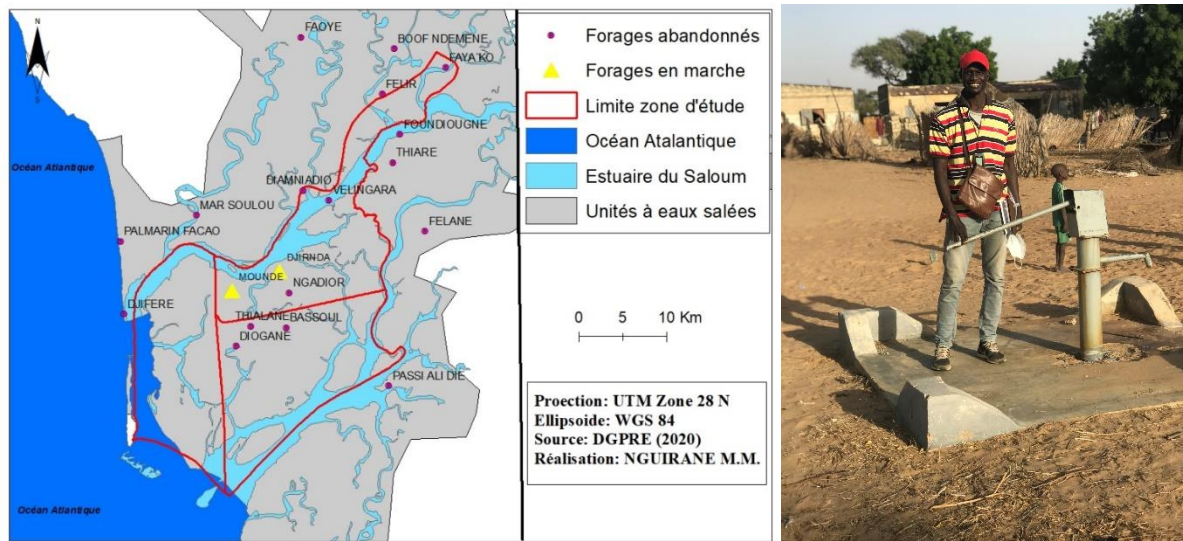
N

FAOYE
BOOF NDEMENE
FAYA KO
FELIR
FOUNDIOUGNE
THIARE
DIAMNIADIO
VELINGARA
MAR SOULOU
FELANE
PALMARIN FACAO
DJIRNDA
MOUNDE
NGADIOR
DJIFERE
THIALANEBASSOUL
DIOGANE
PASSI ALI DIE
Océan Atlantique
Océan Atlantique

Forages abandonnés
Forages en marche
Limite zone d'étude
Océan Atalantique
Estuaire du Saloum
Unités à eaux salées

0 5 10 Km

Proection: UTM Zone 28 N
Ellipsoide: WGS 84
Source: DGPRE (2020)
Réalisation: NGUIRANE M.M.